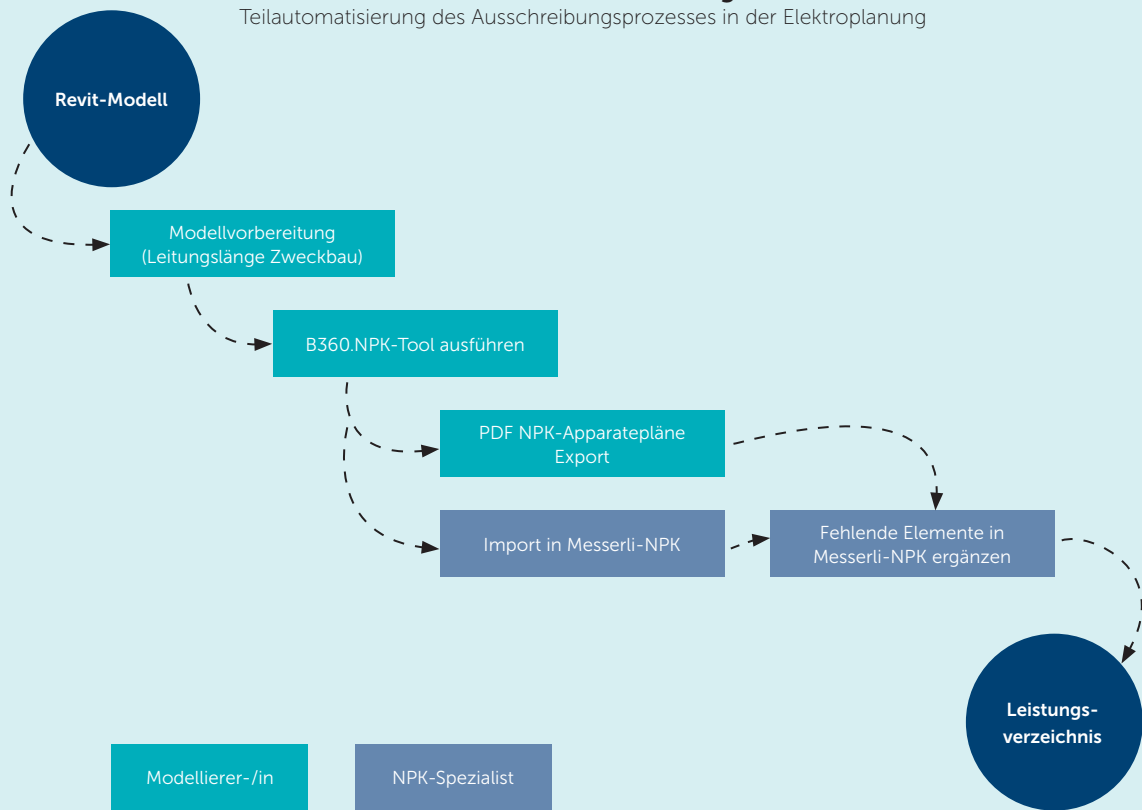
Teilautomatisierung des Ausschreibungsprozesses in der Elektroplanung

Revit-Modell

Modellvorbereitung (Leitungslänge Zweckbau)

B360.NPK-Tool ausführen

PDF NPK-Apparatepläne Export

Import in Messerli-NPK

Fehlende Elemente in Messerli-NPK ergänzen

Leistungsverzeichnis

Modellierer-/in

NPK-Spezialist